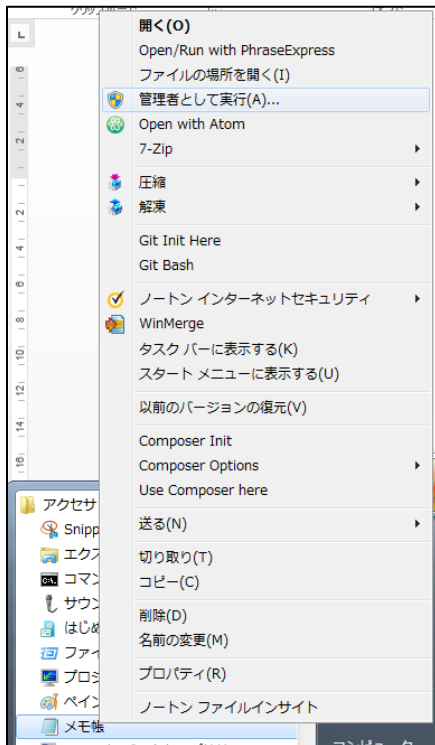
開く(O)
Open/Run with PhraseExpress
ファイルの場所を開く(I)
管理者として実行(A)...
Open with Atom
7-Zip
圧縮
解凍
Git Init Here
Git Bash
ノートン インターネットセキュリティ
WinMerge
タスク バーに表示する(K)
スタート メニューに表示する(U)
以前のバージョンの復元(V)
Composer Init
Composer Options
Use Composer here
送る(N)
切り取り(T)
コピー(C)
削除(D)
名前の変更(M)
プロパティ(R)
ノートン ファイルインサイト

アクセサ
Snipp
エクス
コマン
サウン
はじめ
ファイ
プロジ
ペイン
メモ帳